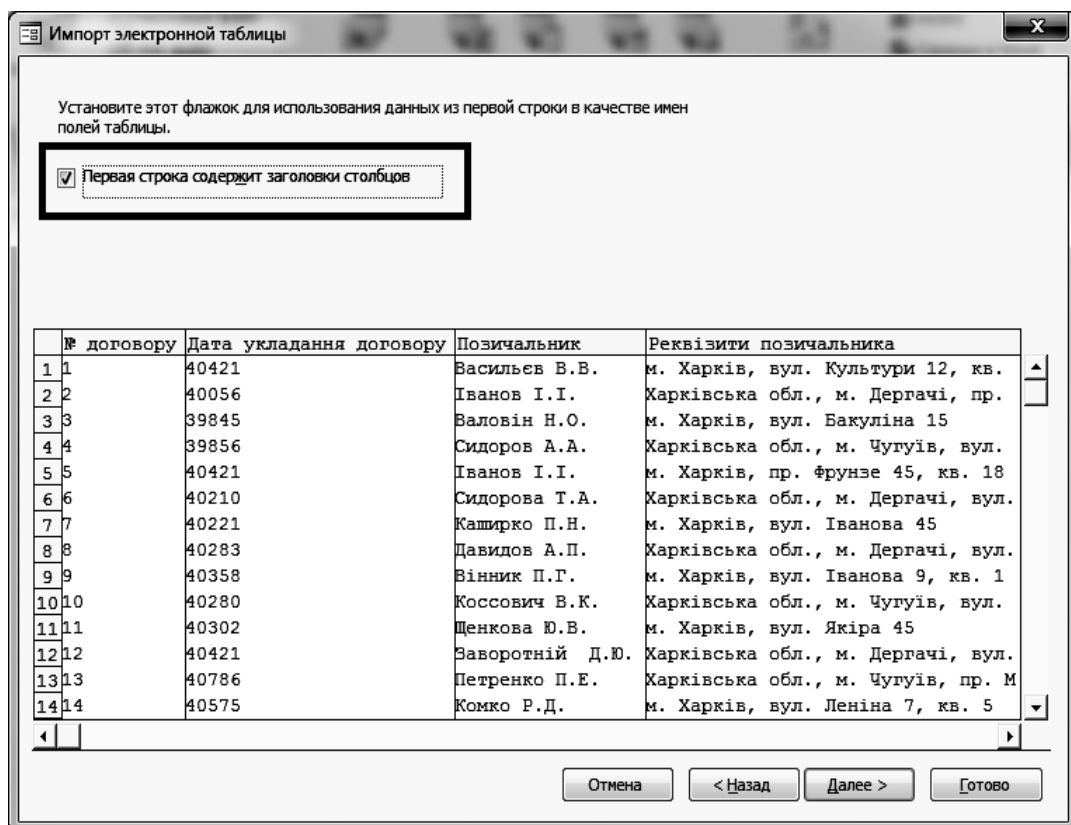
Импорт электронной таблицы

Установите этот флажок для использования данных из первой строки в качестве имен полей таблицы.

Первая строка содержит заголовки столбцов

| | № договору | Дата укладання договору | Позичальник | Реквізити позичальника |
|---|---|---|---|---|
| 1 | 1 | 40421 | Васильєв В.В. | м. Харків, вул. Культури 12, кв. |
| 2 | 2 | 40056 | Іванов І.І. | Харківська обл., м. Дергачі, пр. |
| 3 | 3 | 39845 | Валовін Н.О. | м. Харків, вул. Бакуліна 15 |
| 4 | 4 | 39856 | Сидоров А.А. | Харківська обл., м. Чугуїв, вул. |
| 5 | 5 | 40421 | Іванов І.І. | м. Харків, пр. Фрунзе 45, кв. 18 |
| 6 | 6 | 40210 | Сидорова Т.А. | Харківська обл., м. Дергачі, вул. |
| 7 | 7 | 40221 | Каширко П.Н. | м. Харків, вул. Іванова 45 |
| 8 | 8 | 40283 | Давидов А.П. | Харківська обл., м. Дергачі, вул. |
| 9 | 9 | 40358 | Вінник П.Г. | м. Харків, вул. Іванова 9, кв. 1 |
| 10 | 10 | 40280 | Коссович В.К. | Харківська обл., м. Чугуїв, вул. |
| 11 | 11 | 40302 | Щенкова Ю.В. | м. Харків, вул. Якіра 45 |
| 12 | 12 | 40421 | Заворотній Д.Ю. | Харківська обл., м. Дергачі, вул. |
| 13 | 13 | 40786 | Петренко П.Е. | Харківська обл., м. Чугуїв, пр. М |
| 14 | 14 | 40575 | Комко Р.Д. | м. Харків, вул. Леніна 7, кв. 5 |

Отмена | < Назад | Далее > | Готово